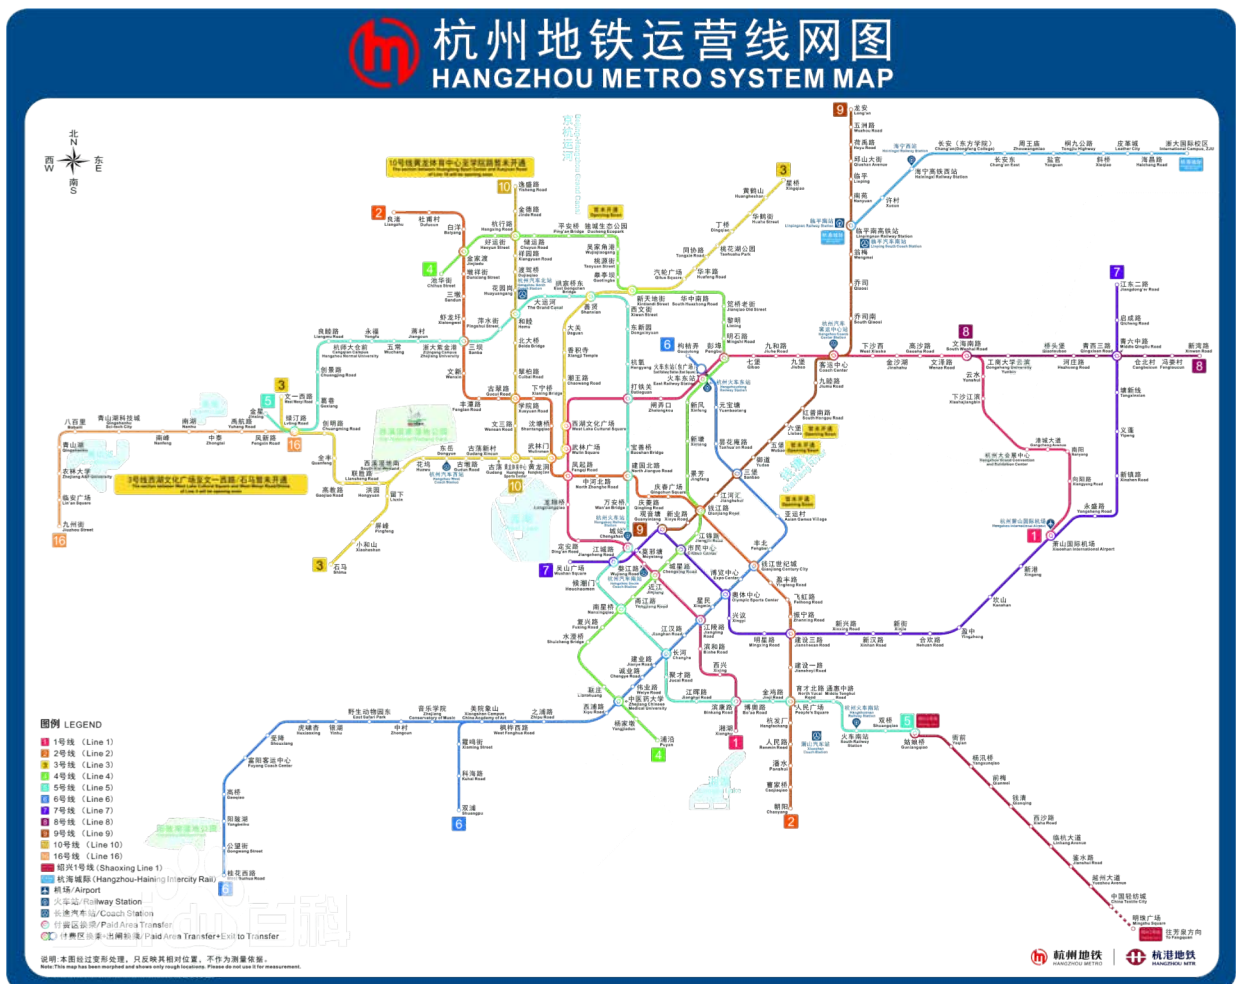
杭州地铁运营线网图
HANGZHOU METRO SYSTEM MAP

北 N
西 W
东 E
南 S

10号线黄龙体育中心至学院路暂未开通
3号线西湖文化广场至文一西路/石马暂未开通

图例 LEGEND
1号线 (Line 1)
2号线 (Line 2)
3号线 (Line 3)
4号线 (Line 4)
5号线 (Line 5)
6号线 (Line 6)
7号线 (Line 7)
8号线 (Line 8)
9号线 (Line 9)
10号线 (Line 10)
16号线 (Line 16)
绍兴1号线 (Shaoxing Line 1)
杭海城际 (Hangzhou-Haining Intercity Rail)
机场/Airport
火车站/Railway Station
长途汽车站/Coach Station
付费区换乘/Paid Area Transfer
付费区换乘+出闸换乘/Paid Area Transfer+Exit to Transfer

说明:本图经过变形处理,只反映其相对位置,不作为测量依据。
Note:This map has been morphed and shows only rough locations. Please do not use it for measurement.

杭州地铁 HANGZHOU METRO
杭港地铁 HANGZHOU MTR